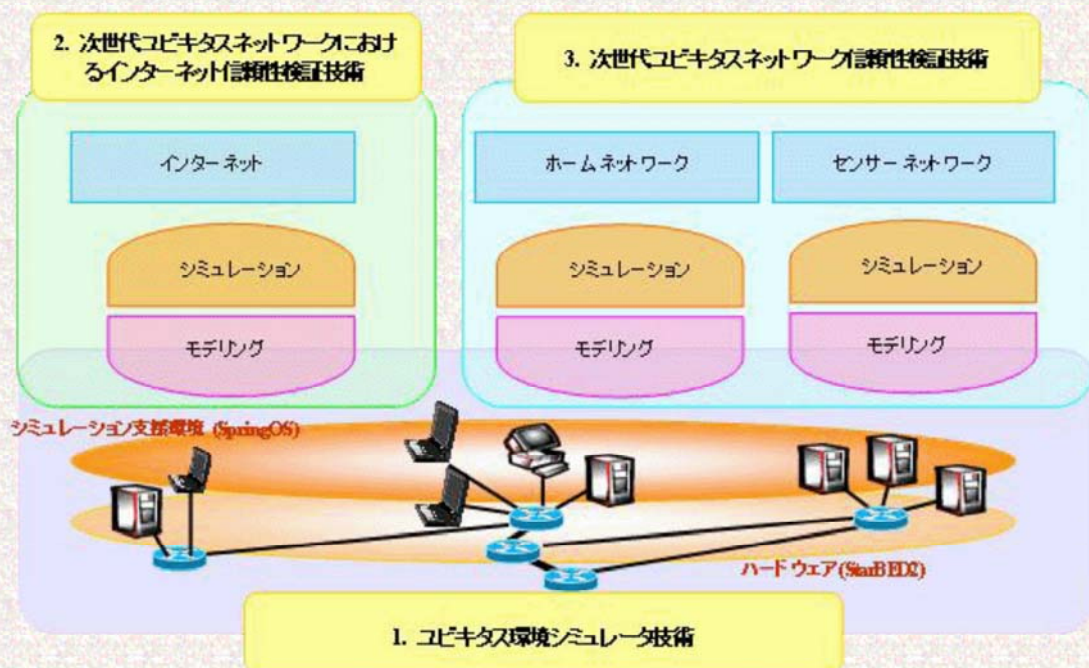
2. 次世代ユビキタスネットワークにおけるインターネット信頼性検証技術

3. 次世代ユビキタスネットワーク信頼性検証技術

インターネット

ホームネットワーク

センサーネットワーク

シミュレーション

シミュレーション

シミュレーション

モデリング

モデリング

モデリング

シミュレーション支援環境 (SpringOS)

ハードウェア (StarBED2)

1. ユビキタス環境シミュレータ技術